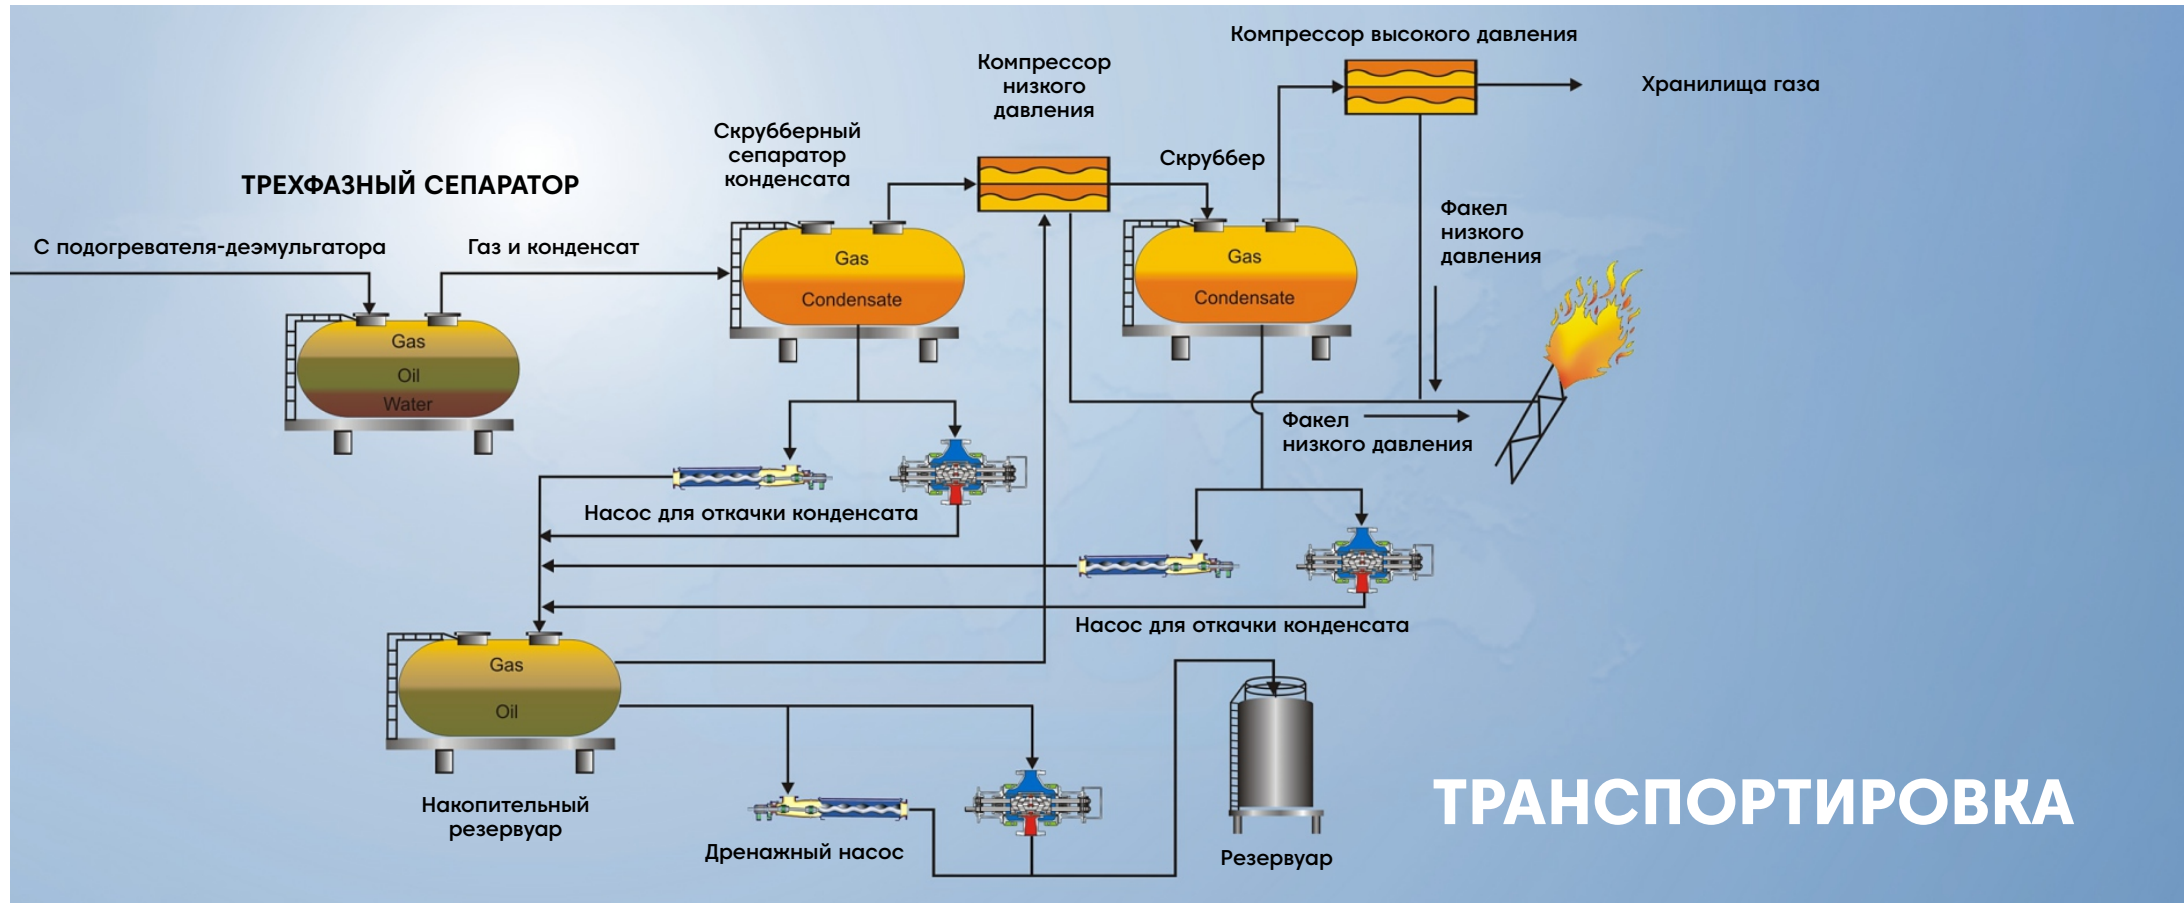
Компрессор высокого давления

Хранилища газа

Компрессор низкого давления

Скруббер

Скрубберный сепаратор конденсата

ТРЕХФАЗНЫЙ СЕПАРАТОР

Факел низкого давления

С подогревателя-деэмульгатора

Газ и конденсат

Gas

Condensate

Gas

Condensate

Gas

Oil

Water

Факел низкого давления

Насос для откачки конденсата

Насос для откачки конденсата

Gas

Oil

Накопительный резервуар

Дренажный насос

Резервуар

ТРАНСПОРТИРОВКА